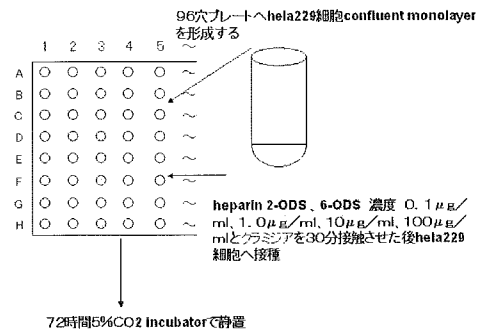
96穴プレートへhela229細胞confluent monolayerを形成する

| | 1 | 2 | 3 | 4 | 5 | ~ |
|---|---|---|---|---|---|---|
| A | O | O | O | O | O | ~ |
| B | O | O | O | O | O | ~ |
| C | O | O | O | O | O | ~ |
| D | O | O | O | O | O | ~ |
| E | O | O | O | O | O | ~ |
| F | O | O | O | O | O | ~ |
| G | O | O | O | O | O | ~ |
| H | O | O | O | O | O | ~ |

heparin 2-ODS、6-ODS 濃度 0.1μg/ml、1.0μg/ml、10μg/ml、100μg/mlとクラミジアを30分接触させた後hela229細胞へ接種

72時間5%CO2 incubatorで静置